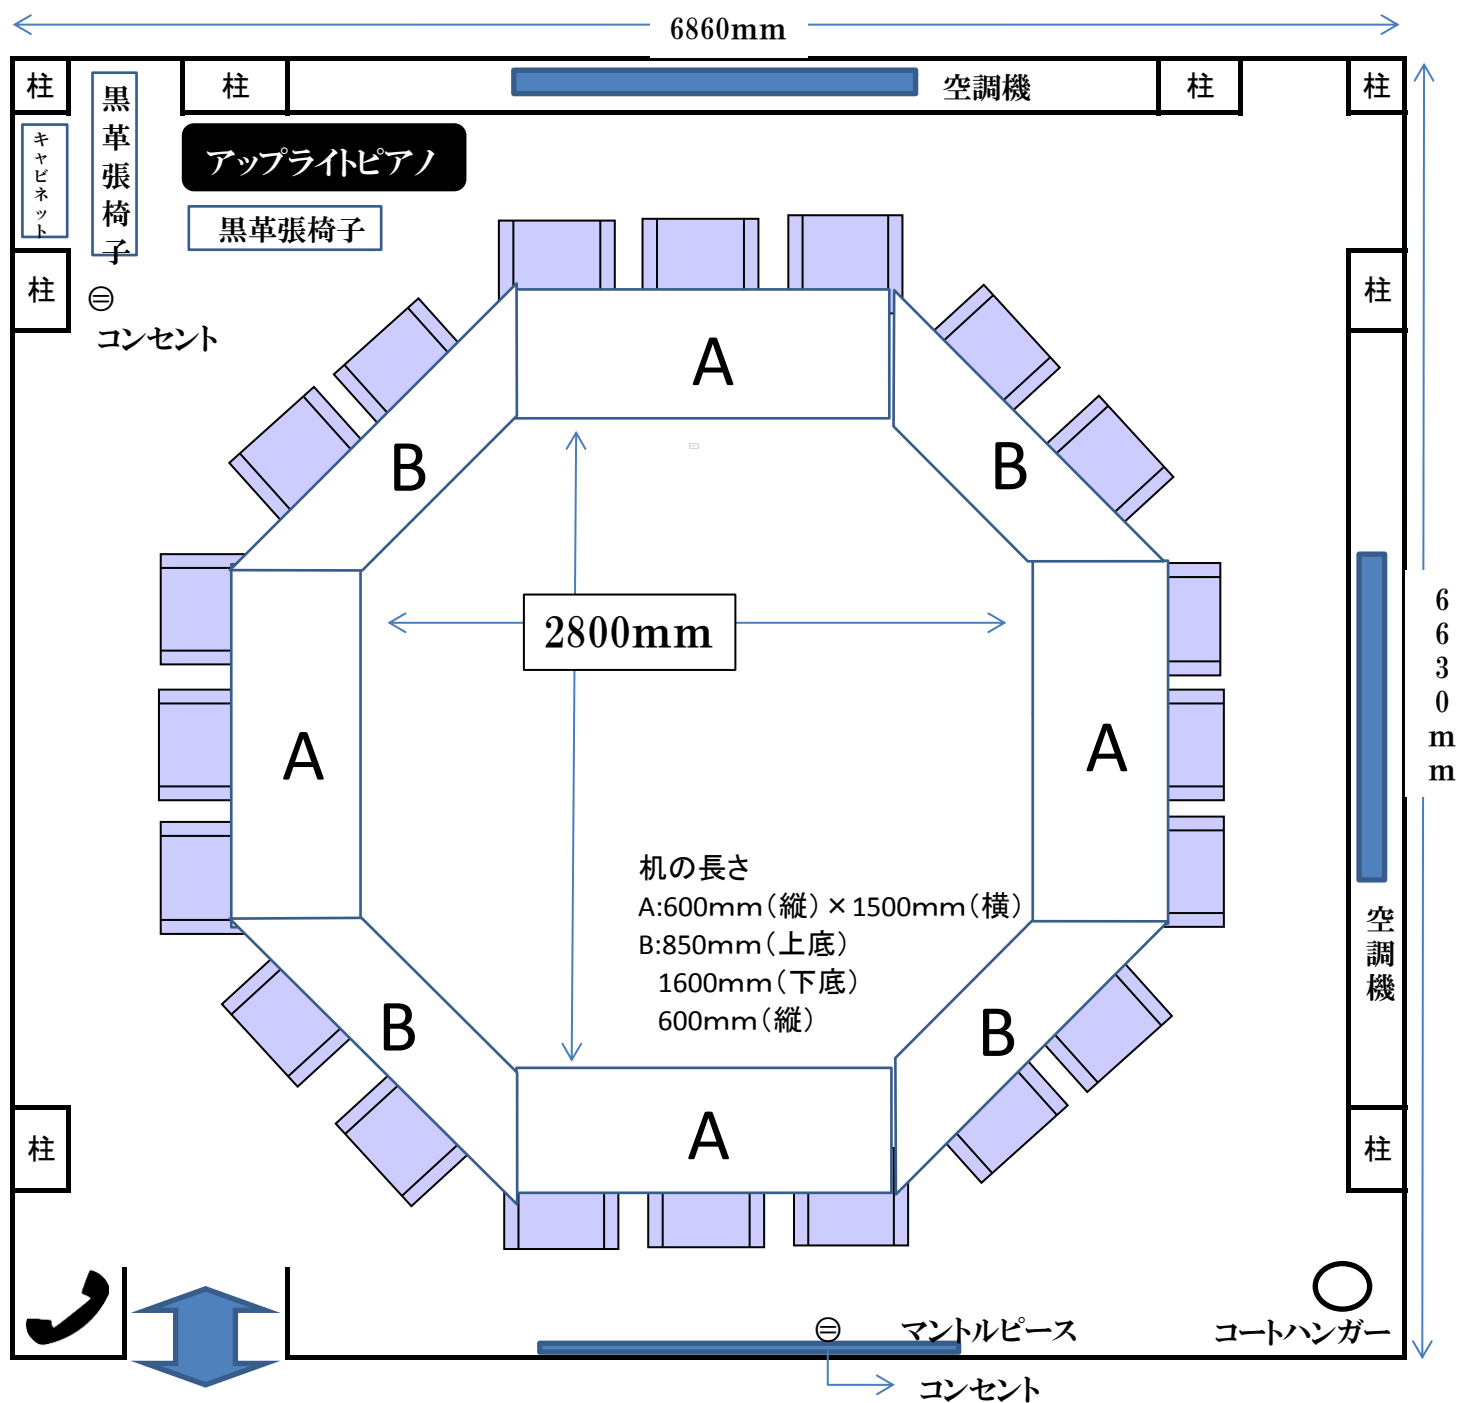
6860mm

柱

黒革張椅子

柱

空調機

柱

柱

キャビネット

アップライトピアノ

黒革張椅子

柱

コンセント

柱

A

B

B

2800mm

A

A

机の長さ
A:600mm（縦）×1500mm（横）
B:850mm（上底）
1600mm（下底）
600mm（縦）

6630mm

空調機

B

B

A

柱

柱

マントルピース

コートハンガー

コンセント